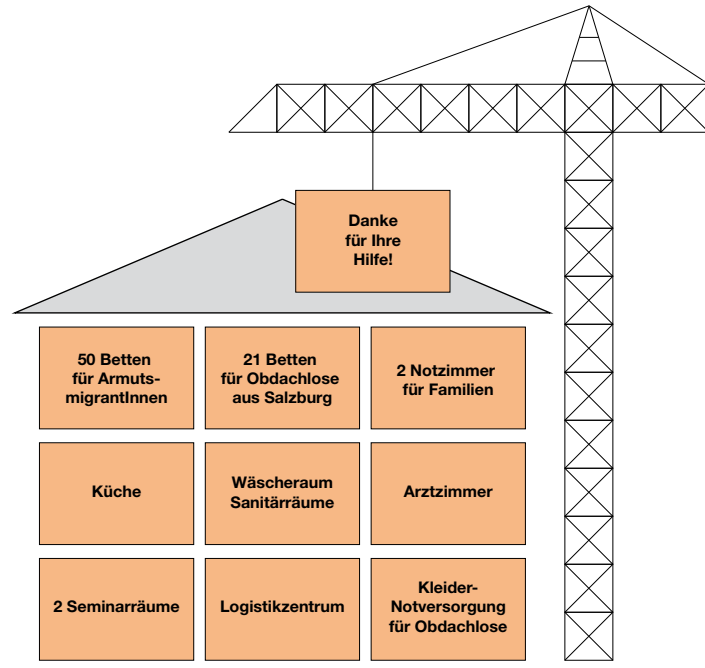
Danke für Ihre Hilfe!

50 Betten für ArmutsmigrantInnen

21 Betten für Obdachlose aus Salzburg

2 Notzimmer für Familien

Küche

Wäscheraum Sanitärräume

Arztzimmer

2 Seminarräume

Logistikzentrum

Kleider-Notversorgung für Obdachlose